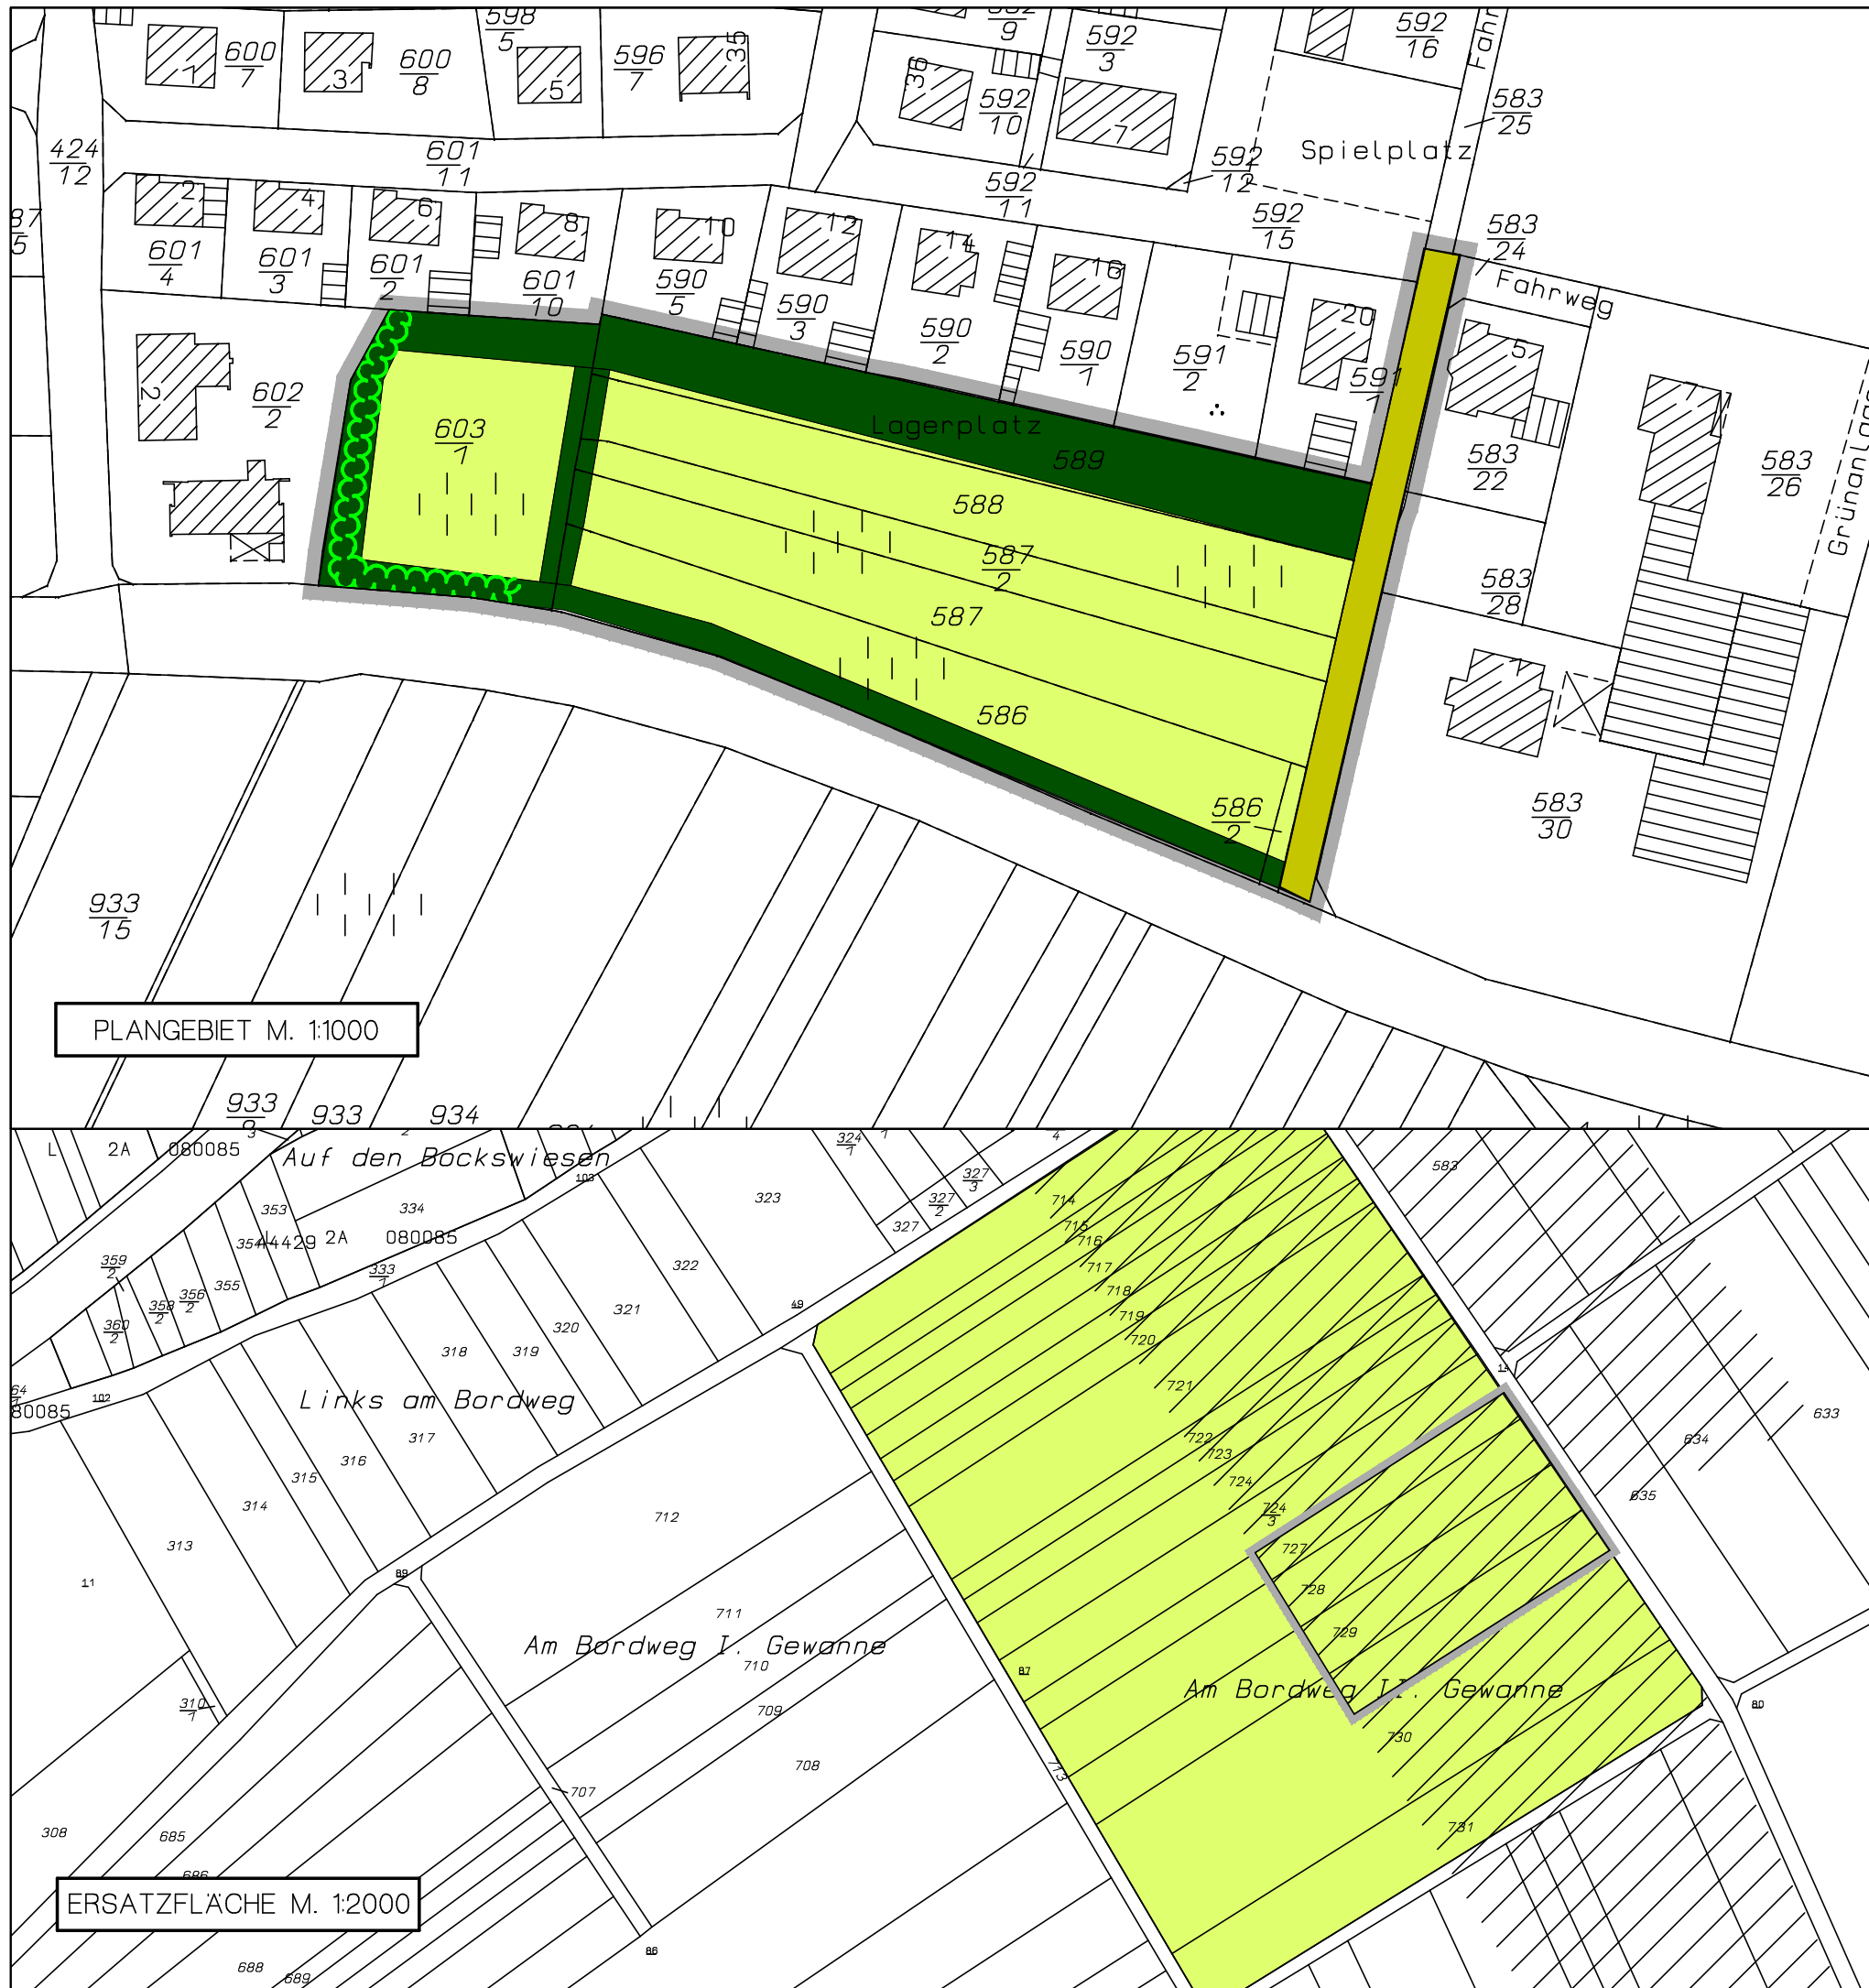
$\frac{598}{5}$ $\frac{600}{7}$ $\frac{600}{8}$ $\frac{596}{7}$ 1 3 5 35

$\frac{592}{9}$ $\frac{592}{3}$ $\frac{592}{16}$ Fahr 36 $\frac{592}{10}$ 7 $\frac{583}{25}$

$\frac{424}{12}$ $\frac{601}{11}$ Spielplatz $\frac{592}{12}$ $\frac{592}{11}$ $\frac{592}{15}$

$\frac{87}{5}$ 2 4 6 8 10 12 14 16 $\frac{583}{24}$ Fahrweg

$\frac{601}{4}$ $\frac{601}{3}$ $\frac{601}{2}$ $\frac{601}{10}$ $\frac{590}{5}$ $\frac{590}{3}$ $\frac{590}{2}$ $\frac{590}{1}$ $\frac{591}{2}$ 20 $\frac{591}{1}$ 5

2 $\frac{602}{2}$ $\frac{603}{1}$ Lagerplatz 589 $\frac{583}{22}$ 7 $\frac{583}{26}$ Grünanlage

588 $\frac{587}{2}$ 587 $\frac{583}{28}$ 586 1 $\frac{586}{2}$ $\frac{583}{30}$

$\frac{933}{15}$

PLANGEBIET M. 1:1000

$\frac{933}{9}$ 933 934

L 2A 080085 Auf den Bockswiesen $\frac{324}{1}$ 1 4 $\frac{327}{3}$ $\frac{327}{2}$ 327 583

353 334 323 714 715 716 717 718 719 720 721

$\frac{359}{2}$ 354 4429 2A 080085 $\frac{333}{1}$ 322

355 $\frac{356}{2}$ $\frac{358}{2}$ $\frac{360}{2}$ 321 320 49

64 80085 102 318 319 Links am Bordweg 14 633

317 722 723 724 634 316 315 314 712 $\frac{724}{3}$ 635

313 727 728 11 88 711 729

Am Bordweg I. Gewanne 710 87 Am Bordweg I. Gewanne 80

$\frac{310}{1}$ 709 730 708 707 713

308 685 731 686

ERSATZFLÄCHE M. 1:2000

688 689 86